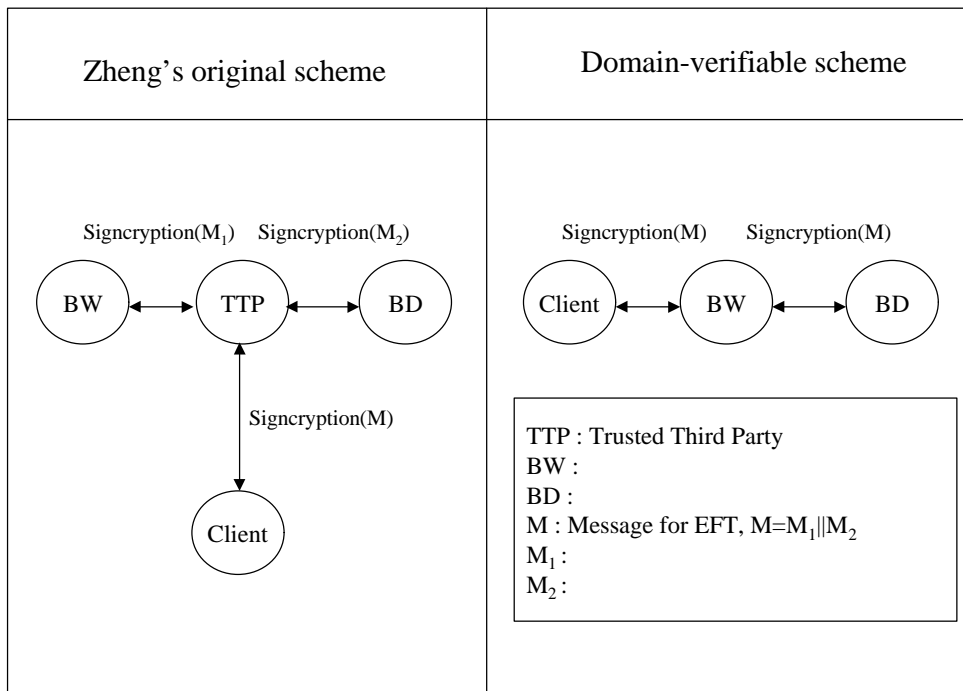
| Zheng's original scheme | Domain-verifiable scheme |
|---|---|
| Signcryption($M_1$) Signcryption($M_2$) BW TTP BD Signcryption(M) Client | Signcryption(M) Signcryption(M) Client BW BD TTP : Trusted Third Party BW : BD : M : Message for EFT, $M=M_1\|\|M_2$ $M_1$ : $M_2$ : |